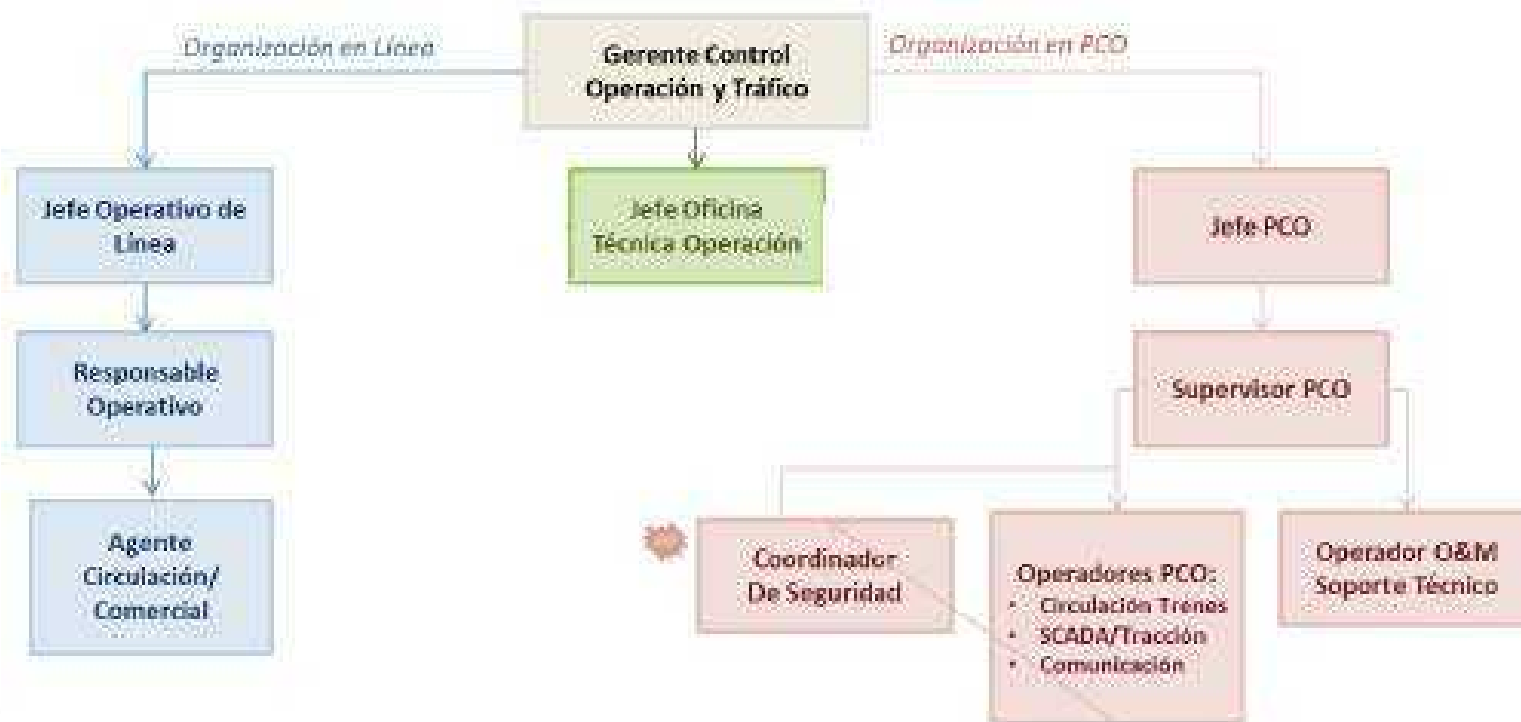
Organización en Línea

Gerente Control Operación y Tráfico

Organización en PCO

Jefe Operativo de Línea

Jefe Oficina Técnica Operación

Jefe PCO

Responsable Operativo

Supervisor PCO

Agente Circulación/ Comercial

Coordinador De Seguridad

Operadores PCO:
• Circulación Trenes
• SCADA/Tracción
• Comunicación

Operador O&M Soporte Técnico